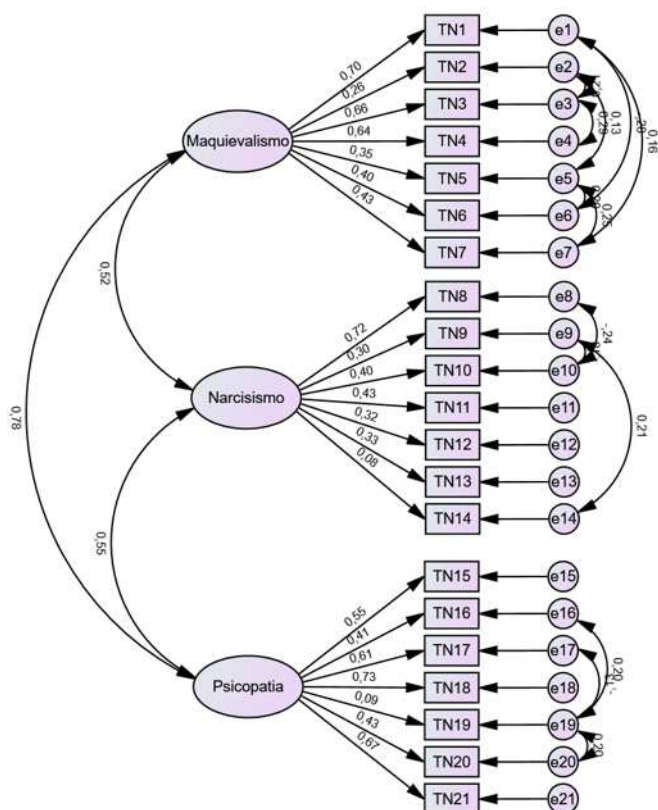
TN1
TN2
TN3
TN4
TN5
TN6
TN7
e1
e2
e3
e4
e5
e6
e7
Maquievalismo
0,70
0,26
0,66
0,64
0,35
0,40
0,43
0,13
0,23
,20
0,16
0,25
0,52
TN8
TN9
TN10
TN11
TN12
TN13
TN14
e8
e9
e10
e11
e12
e13
e14
Narcisismo
0,72
0,30
0,40
0,43
0,32
0,33
0,08
-,24
0,21
0,78
0,55
TN15
TN16
TN17
TN18
TN19
TN20
TN21
e15
e16
e17
e18
e19
e20
e21
Psicopatia
0,55
0,41
0,61
0,73
0,09
0,43
0,67
0,20
0,20